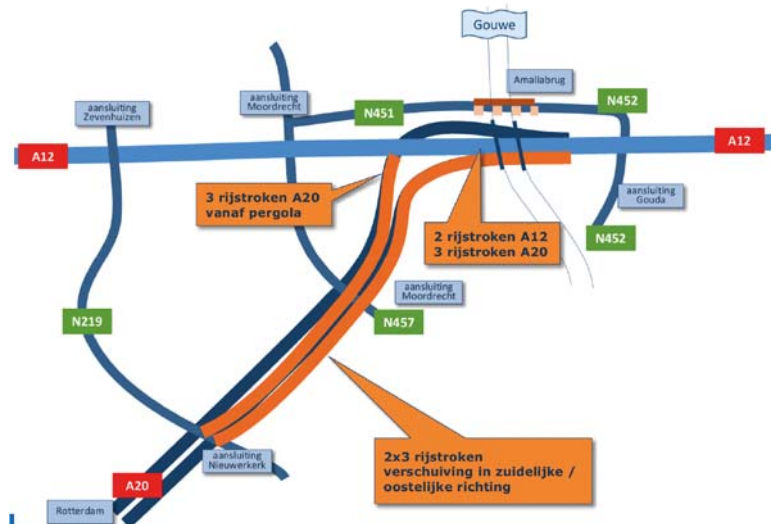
Gouwe

Amaliabrug

aansluiting Zevenhuizen

aansluiting Moordrecht

N451

N452

A12

A12

3 rijstroken A20 vanaf pergola

2 rijstroken A12
3 rijstroken A20

aansluiting Gouda

N452

N219

aansluiting Moordrecht

N457

2x3 rijstroken verschuiving in zuidelijke / oostelijke richting

aansluiting Nieuwerkerk

A20

Rotterdam